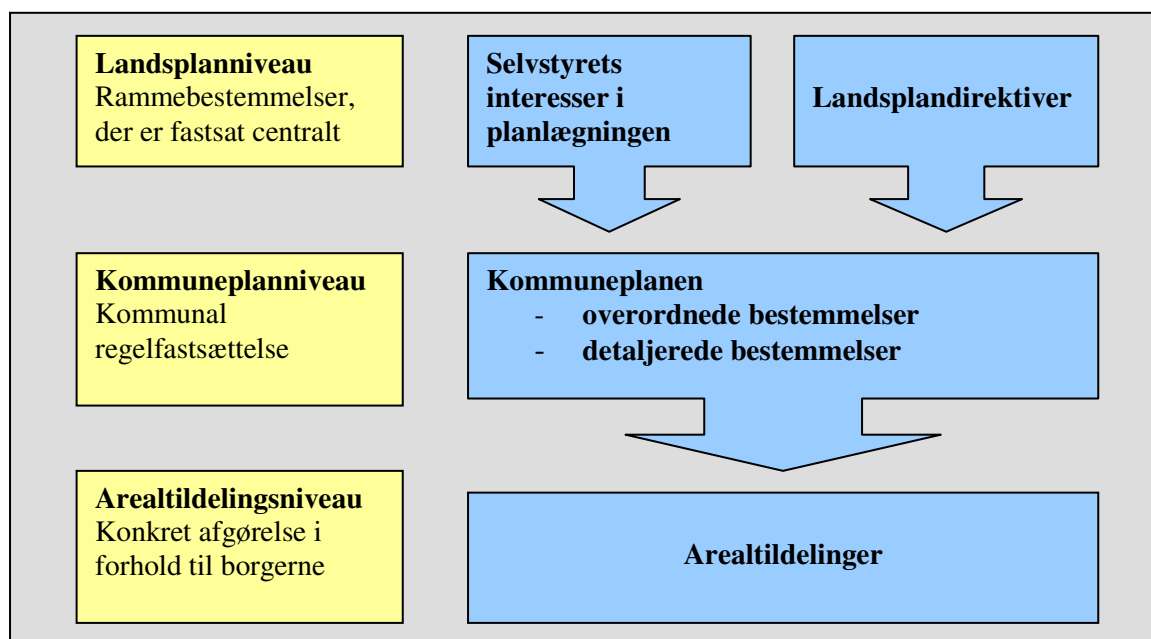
**Landsplanniveau**
Rammebestemmelser, der er fastsat centralt

**Selvstyrets interesser i planlægningen**

**Landsplandirektiver**

**Kommuneplanniveau**
Kommunal regelfastsættelse

**Kommuneplanen**
- **overordnede bestemmelser**
- **detaljerede bestemmelser**

**Arealtildelingsniveau**
Konkret afgørelse i forhold til borgerne

**Arealtildelinger**